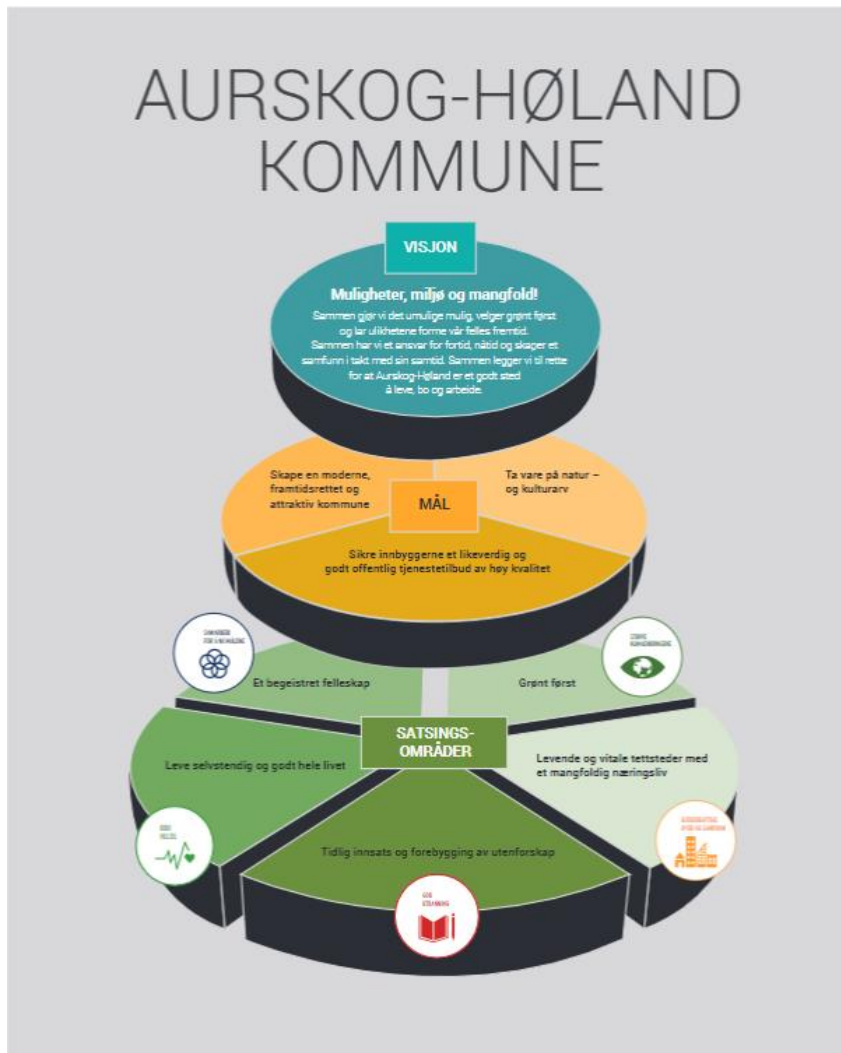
AURSKOG-HØLAND KOMMUNE

VISJON

Muligheter, miljø og mangfold!

Sammen gjør vi det umulige mulig, velger grønt først og lar ulikhetene forme vår felles fremtid. Sammen har vi et ansvar for fortid, nåtid og skaper et samfunn i takt med sin samtid. Sammen legger vi til rette for at Aurskog-Høland er et godt sted å leve, bo og arbeide.

Skape en moderne, framtidsrettet og attraktiv kommune

MÅL

Ta vare på natur – og kulturarv

Sikre innbyggerne et likeverdig og godt offentlig tjenestetilbud av høy kvalitet

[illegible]

Et begeistret felleskap

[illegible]

Grønt først

SATSINGS-OMRÅDER

Leve selvstendig og godt hele livet

Levende og vitale tettsteder med et mangfoldig næringsliv

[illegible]

Tidlig innsats og forebygging av utenforskap

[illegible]

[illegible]